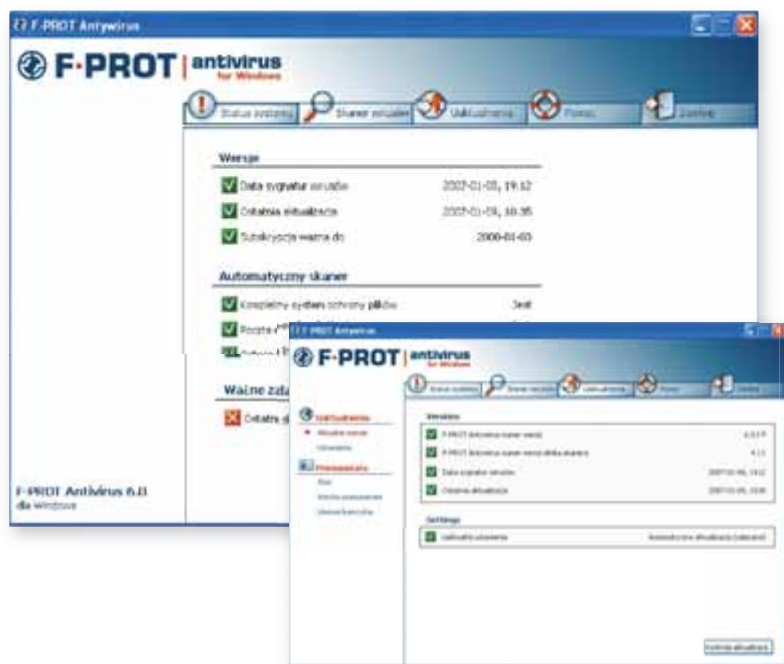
F-PROT Antywirus

F-PROT | antivirus for Windows

Status systemu | Skaner wirusów | Uaktualnienia | Pomoc | Zamknij

Wersje

Data sygnatur wirusów 2007-01-08, 19:12

Ostatnia aktualizacja 2007-01-08, 10:35

Subskrypcja ważna do 2008-01-03

Automatyczny skaner

Kompleksowy system ochrony plików Jest

Poczta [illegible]

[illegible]

Ważne zada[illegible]

Ostatnie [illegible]

F-PROT Antivirus 6.0 dla Windows

F-PROT Antywirus

F-PROT | antivirus for Windows

Status systemu | Skaner wirusów | Uaktualnienia | Pomoc | Zamknij

Uaktualnienia

Aktualne wersje

Ustawienia

Przeszukiwanie

Plan

Wyniki przeszukania

Ustawienia skanu

Wersions

F-PROT Antywirus numer wersji 6.0.5

F-PROT Antywirus numer wersji silnika skanera 4.3

Data sygnatur wirusów 2007-01-08, 19:12

Ostatnia aktualizacja 2007-01-08, 10:35

Settings

Ustawienia uaktualnienia Automatyczna aktualizacja (zalecane)

Rozpocznij aktualizację